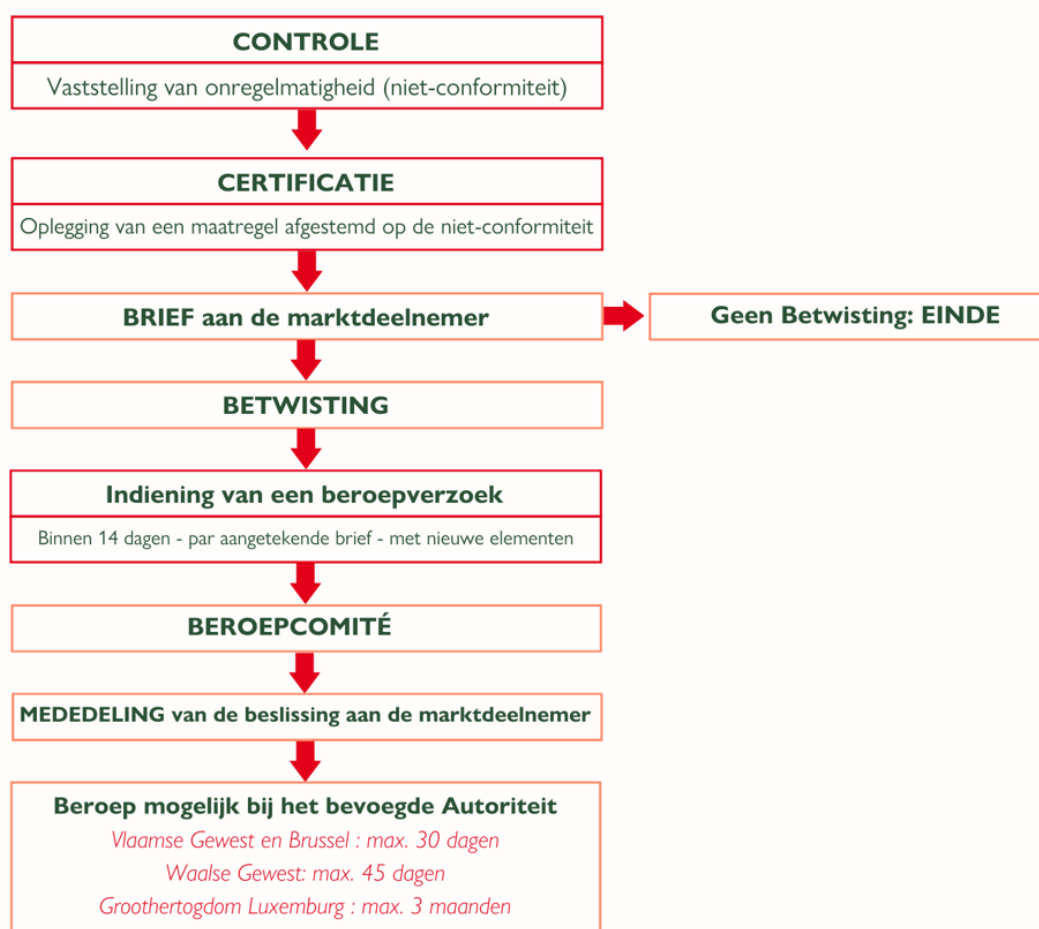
CONTROLE

Vaststelling van onregelmatigheid (niet-conformiteit)

CERTIFICATIE

Oplegging van een maatregel afgestemd op de niet-conformiteit

BRIEF aan de marktdeelnemer

Geen Betwisting: EINDE

BETWISTING

Indiening van een beroepverzoek

Binnen 14 dagen - par aangetekende brief - met nieuwe elementen

BEROEPCOMITÉ

MEDEDELING van de beslissing aan de marktdeelnemer

Beroep mogelijk bij het bevoegde Autoriteit

Vlaamse Gewest en Brussel : max. 30 dagen

Waalse Gewest: max. 45 dagen

Groothertogdom Luxemburg : max. 3 maanden